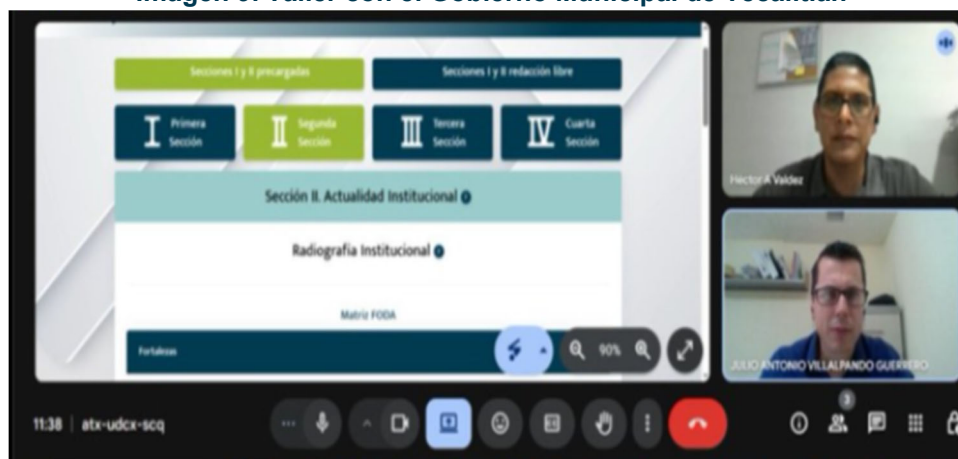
Imagen 5. Taller con el Gobierno Municipal de Tecuanian

Secciones I y II precargadas

Secciones I y II redacción libre

I Primera Sección

II Segunda Sección

III Tercera Sección

IV Cuarta Sección

Sección II. Actualidad Institucional

Radiografía Institucional

Matriz FODA

Fortalezas

90%

Hector A Valdez

JULIO ANTONIO VILLALPANDO GUERRERO

11:38 | atx-udcx-scq

3